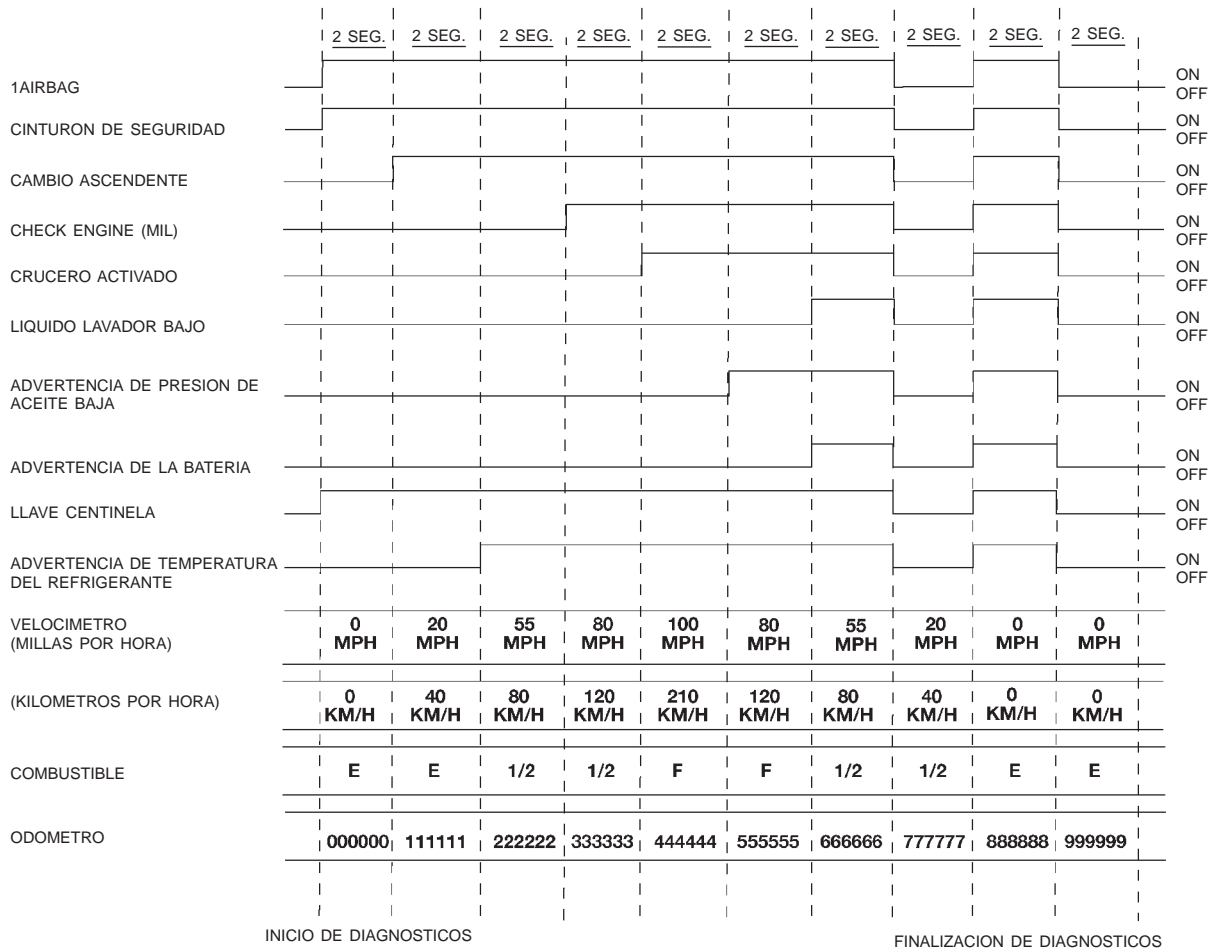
2 SEG. 2 SEG. 2 SEG. 2 SEG. 2 SEG. 2 SEG. 2 SEG. 2 SEG. 2 SEG. 2 SEG.

1AIRBAG ON OFF

CINTURON DE SEGURIDAD ON OFF

CAMBIO ASCENDENTE ON OFF

CHECK ENGINE (MIL) ON OFF

CRUCERO ACTIVADO ON OFF

LIQUIDO LAVADOR BAJO ON OFF

ADVERTENCIA DE PRESION DE ACEITE BAJA ON OFF

ADVERTENCIA DE LA BATERIA ON OFF

LLAVE CENTINELA ON OFF

ADVERTENCIA DE TEMPERATURA DEL REFRIGERANTE ON OFF

| VELOCIMETRO (MILLAS POR HORA) | 0 MPH | 20 MPH | 55 MPH | 80 MPH | 100 MPH | 80 MPH | 55 MPH | 20 MPH | 0 MPH | 0 MPH |
|---|---|---|---|---|---|---|---|---|---|---|
| (KILOMETROS POR HORA) | 0 KM/H | 40 KM/H | 80 KM/H | 120 KM/H | 210 KM/H | 120 KM/H | 80 KM/H | 40 KM/H | 0 KM/H | 0 KM/H |
| COMBUSTIBLE | E | E | 1/2 | 1/2 | F | F | 1/2 | 1/2 | E | E |
| ODOMETRO | 000000 | 111111 | 222222 | 333333 | 444444 | 555555 | 666666 | 777777 | 888888 | 999999 |

INICIO DE DIAGNOSTICOS

FINALIZACION DE DIAGNOSTICOS